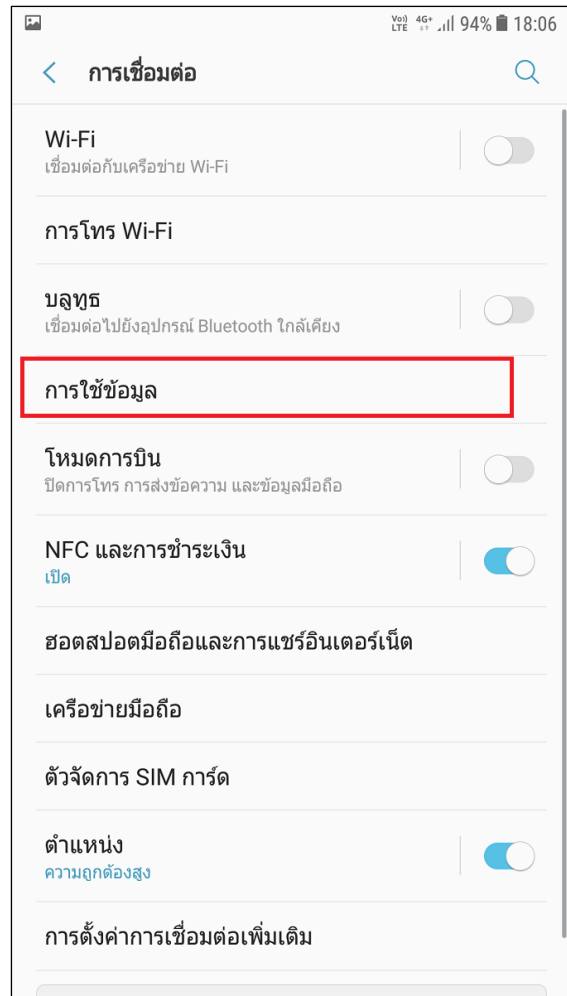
Vo) LTE 4G+ 94% 18:06

การเชื่อมต่อ

Wi-Fi
เชื่อมต่อกับเครือข่าย Wi-Fi

การโทร Wi-Fi

บลูทูธ
เชื่อมต่อไปยังอุปกรณ์ Bluetooth ใกล้เคียง

การใช้ข้อมูล

โหมดการบิน
ปิดการโทร การส่งข้อความ และข้อมูลมือถือ

NFC และการชำระเงิน
เปิด

ฮอตสปอตมือถือและการแชร์อินเตอร์เน็ต

เครือข่ายมือถือ

ตัวจัดการ SIM การ์ด

ตำแหน่ง
ความถูกต้องสูง

การตั้งค่าการเชื่อมต่อเพิ่มเติม